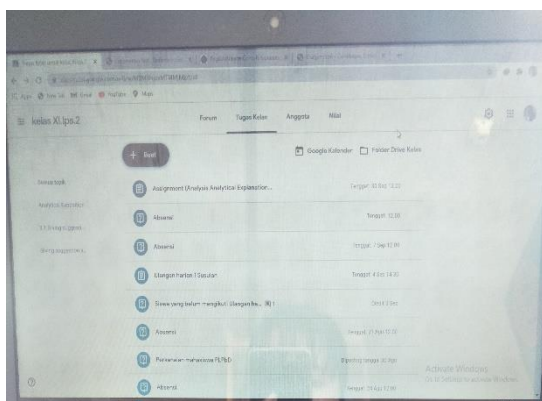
kelas XI Ips.2

Forum Tugas Kelas Anggota Nilai

+ Buat

Google Kalender Folder Drive Kelas

Semua topik

Analytical Exposition

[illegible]

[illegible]

Assignment (Analysis Analytical Exposition... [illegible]

Absensi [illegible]

Absensi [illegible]

Ulangan harian 1 Susulan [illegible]

Siswa yang belum mengikuti Ulangan ha... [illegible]

Absensi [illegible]

Pertemuan mahasiswa PLP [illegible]

Absensi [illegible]

Activate Windows
Go to Settings to activate Windows.